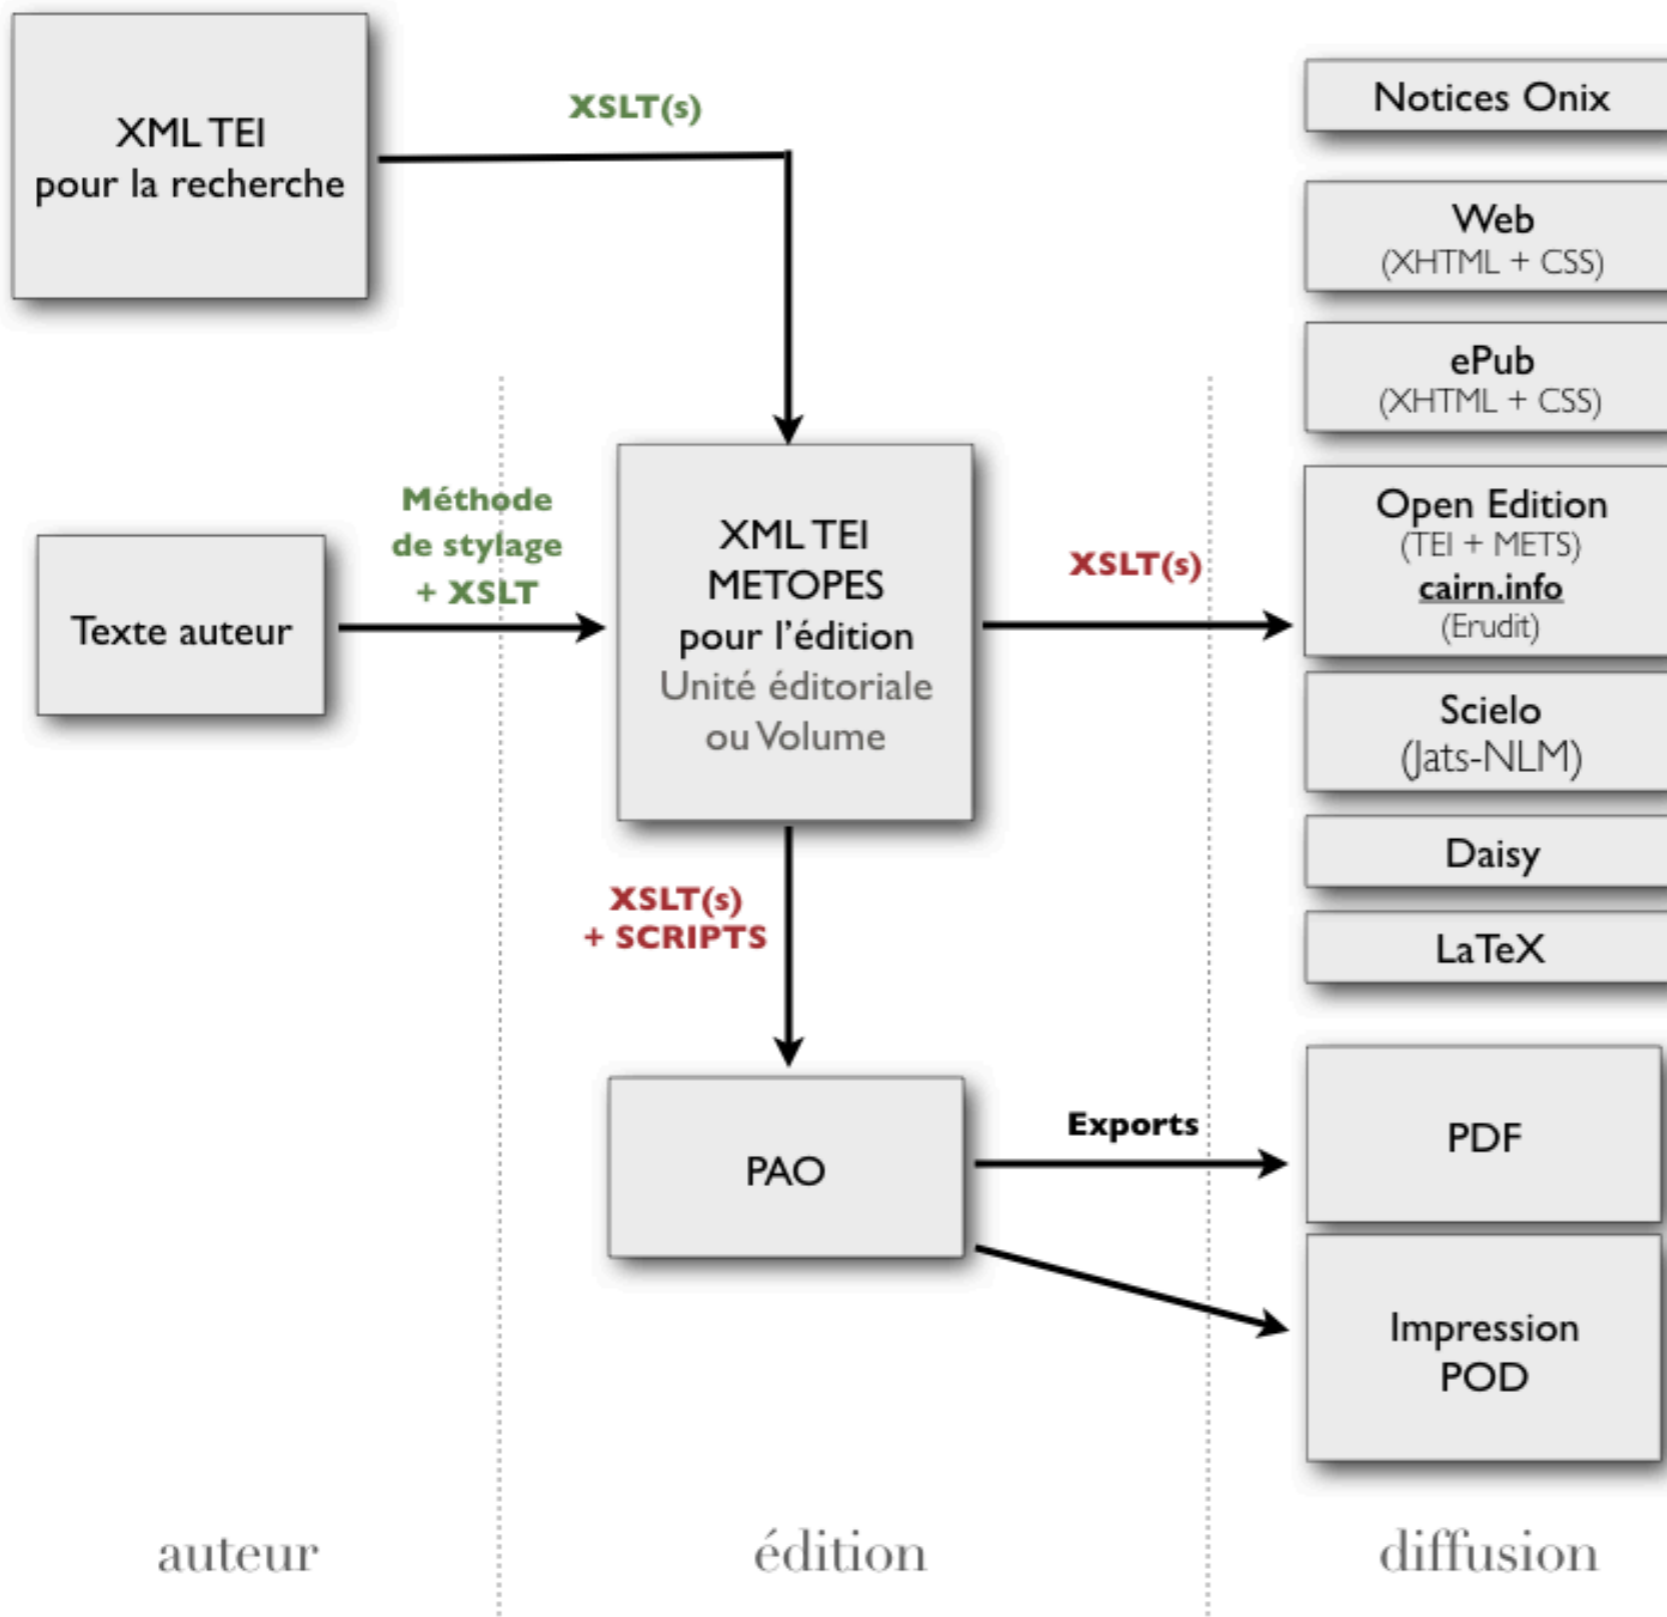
XML TEI
pour la recherche

XSLT(s)

Notices Onix

Web
(XHTML + CSS)

ePub
(XHTML + CSS)

Texte auteur

Méthode
de stylage
+ XSLT

XML TEI
METOPES
pour l'édition
Unité éditoriale
ou Volume

XSLT(s)

Open Edition
(TEI + METS)
cairn.info
(Erudit)

Scielo
(Jats-NLM)

Daisy

LaTeX

XSLT(s)
+ SCRIPTS

PAO

Exports

PDF

Impression
POD

auteur

édition

diffusion